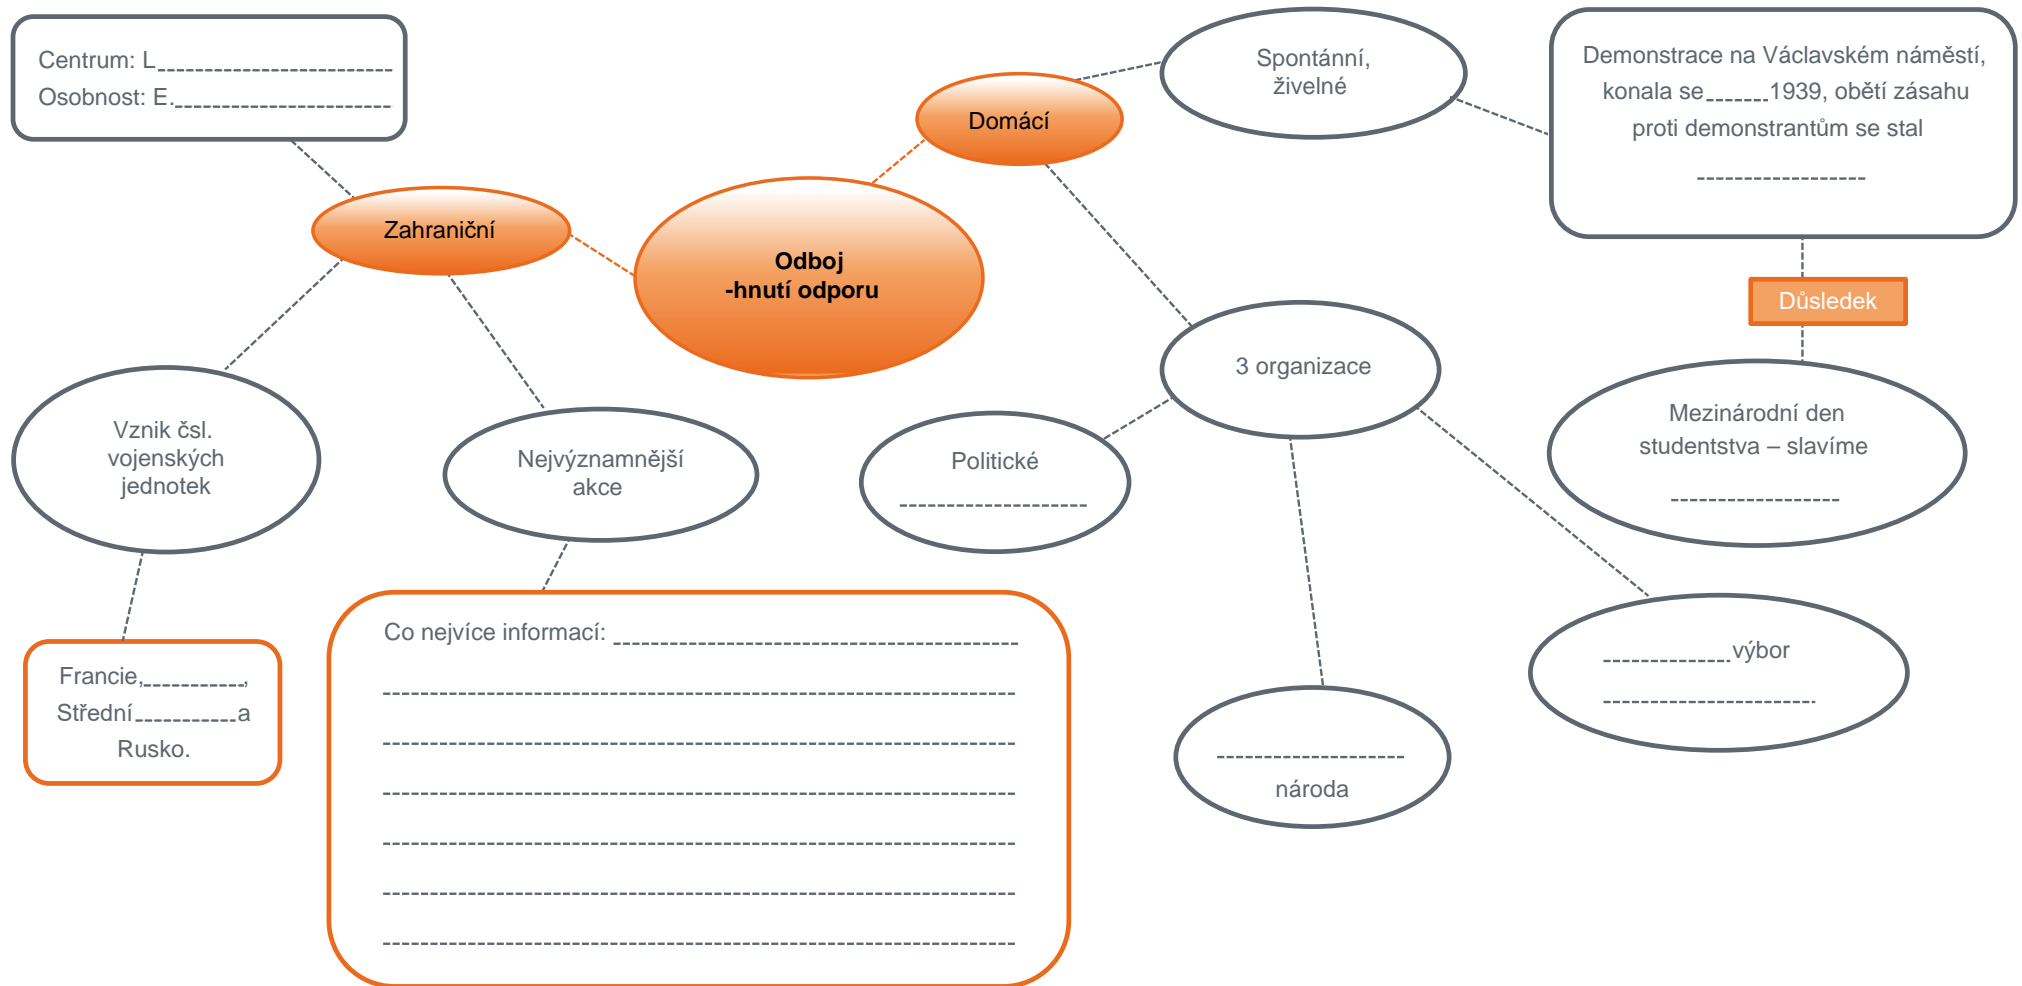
Centrum: L______________________
Osobnost: E.____________________

Zahraniční

Odboj
-hnutí odporu

Domácí

Spontánní,
živelné

Demonstrace na Václavském náměstí, konala se______1939, obětí zásahu proti demonstrantům se stal
________________

Důsledek

Mezinárodní den studentstva – slavíme
________________

3 organizace

Politické
__________________

Vznik čsl. vojenských jednotek

Nejvýznamnější akce

Francie,__________,
Střední__________a
Rusko.

Co nejvíce informací: ______________________________________
______________________________________________________
______________________________________________________
______________________________________________________
______________________________________________________
______________________________________________________
______________________________________________________

__________________
národa

____________výbor
____________________